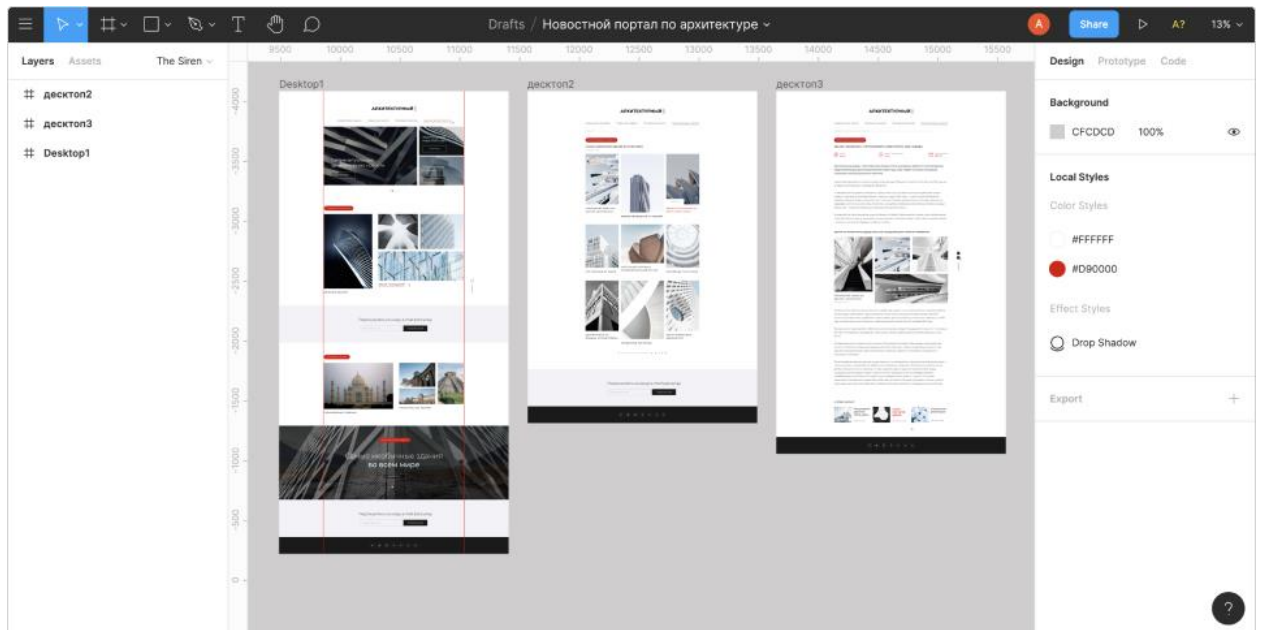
Drafts / Новостной портал по архитектуре

A Share A? 13%

Layers Assets The Siren

десктоп2
десктоп3
Desktop1

9500 10000 10500 11000 11500 12000 12500 13000 13500 14000 14500 15000 15500

-4000 -3500 -3000 -2500 -2000 -1500 -1000 -500 0

Desktop1
десктоп2
десктоп3

АРХИТЕКТУРНЫЙ

Самые необычные здания во всем мире

Design Prototype Code

Background
CFCDCD 100%

Local Styles
Color Styles
#FFFFFF
#D90000

Effect Styles
Drop Shadow

Export

?